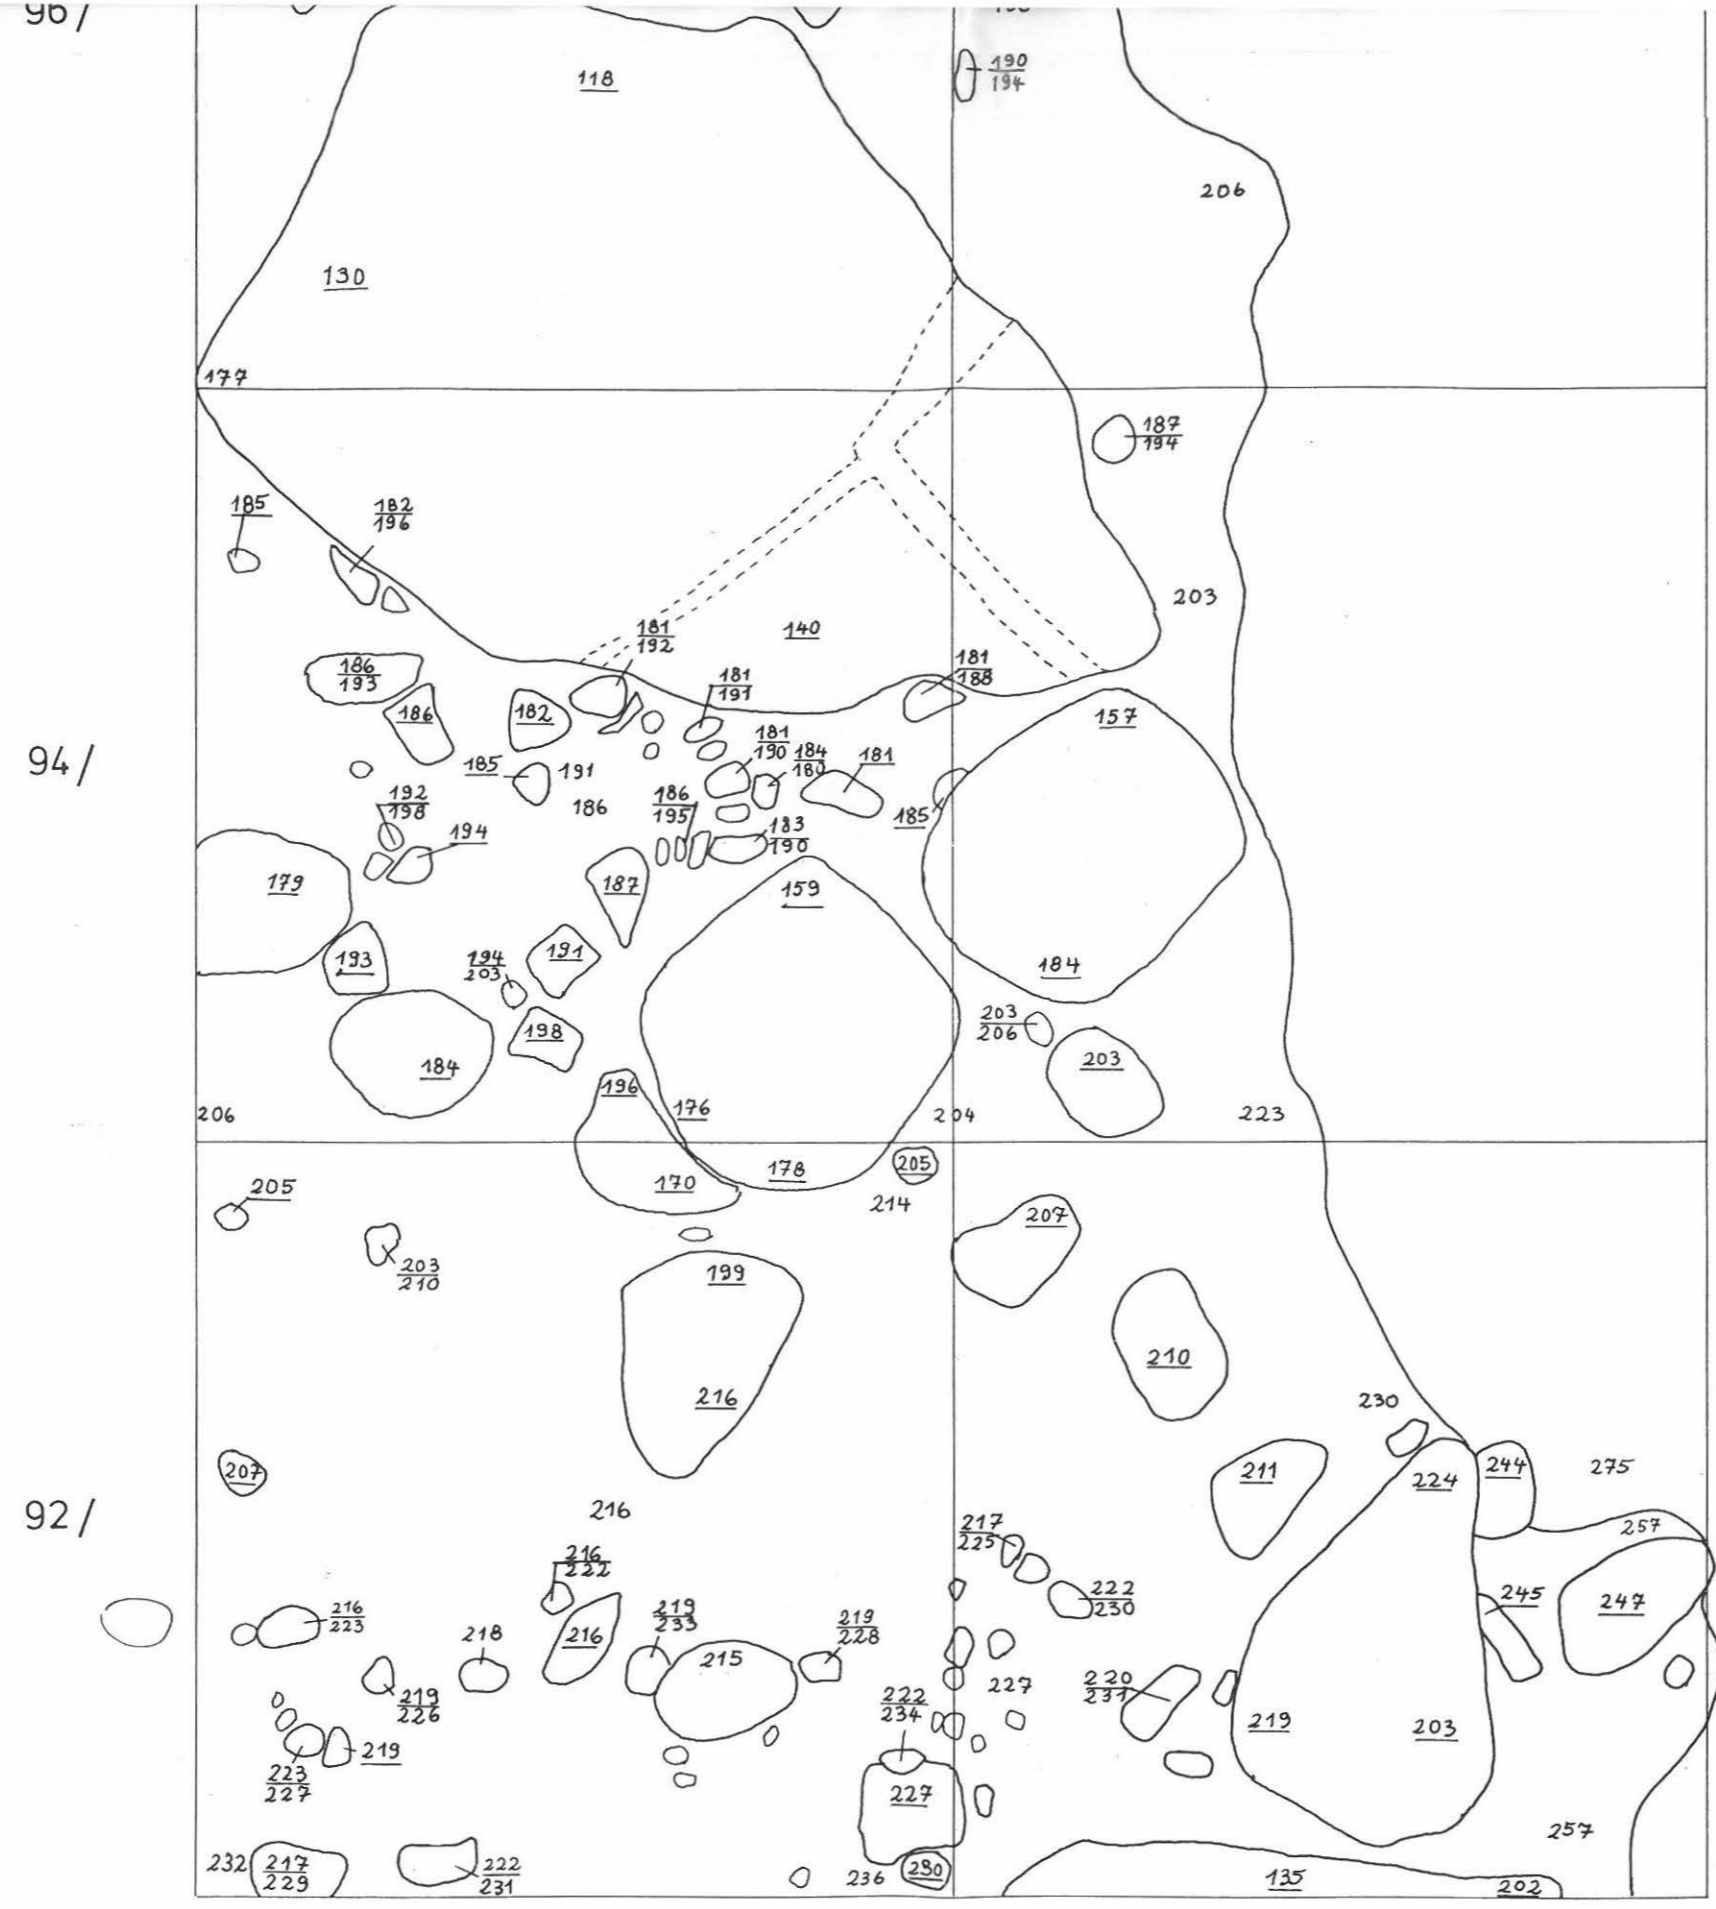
96/

118

$\frac{190}{194}$

206

130

177

$\frac{187}{194}$

185

$\frac{182}{196}$

203

140

$\frac{181}{192}$

$\frac{181}{188}$

$\frac{186}{193}$

$\frac{181}{191}$

157

186

182

$\frac{181}{190}$

$\frac{184}{180}$

181

94/

185

191

186

$\frac{186}{195}$

185

$\frac{192}{198}$

194

$\frac{183}{190}$

179

187

159

193

$\frac{194}{203}$

191

184

198

$\frac{203}{206}$

203

184

196

176

206

204

223

205

205

178

170

214

207

$\frac{203}{210}$

199

210

216

230

207

211

224

244

275

92/

216

$\frac{217}{225}$

257

$\frac{216}{222}$

$\frac{222}{230}$

245

247

$\frac{216}{223}$

218

216

$\frac{219}{233}$

$\frac{219}{228}$

215

227

$\frac{220}{231}$

$\frac{219}{226}$

$\frac{222}{234}$

219

203

219

$\frac{223}{227}$

227

257

232

$\frac{217}{229}$

$\frac{222}{231}$

236

230

135

202